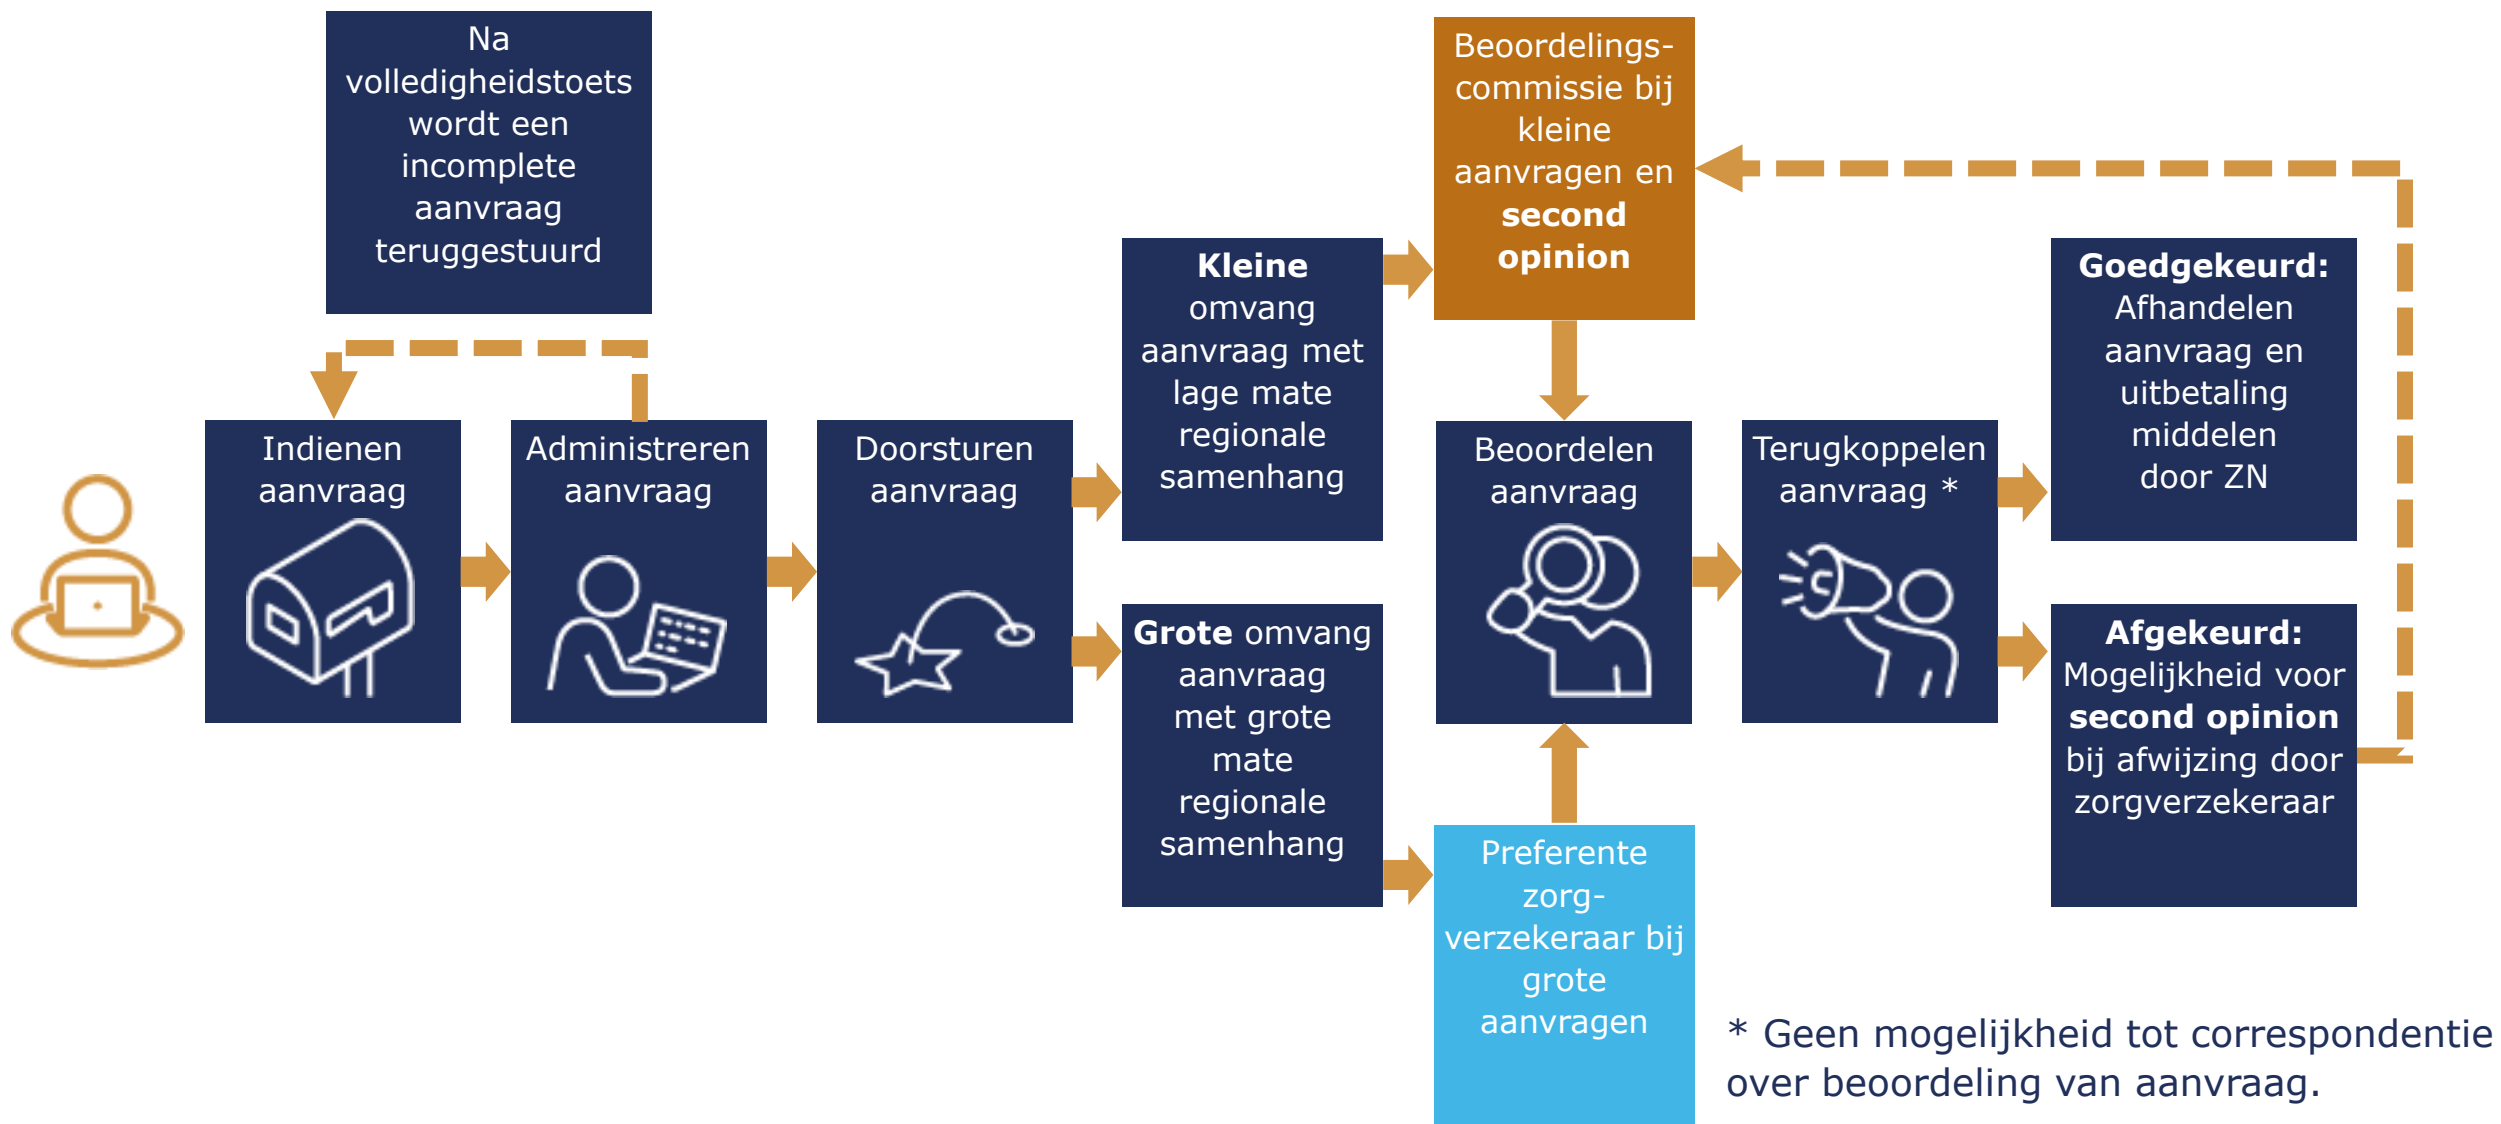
Na volledigheidstoets wordt een incomplete aanvraag teruggestuurd

Indienen aanvraag

Administreren aanvraag

Doorsturen aanvraag

**Kleine** omvang aanvraag met lage mate regionale samenhang

**Grote** omvang aanvraag met grote mate regionale samenhang

Beoordelings-commissie bij kleine aanvragen en **second opinion**

Beoordelen aanvraag

Preferente zorg-verzekeraar bij grote aanvragen

Terugkoppelen aanvraag *

**Goedgekeurd:** Afhandelen aanvraag en uitbetaling middelen door ZN

**Afgekeurd:** Mogelijkheid voor **second opinion** bij afwijzing door zorgverzekeraar

* Geen mogelijkheid tot correspondentie over beoordeling van aanvraag.